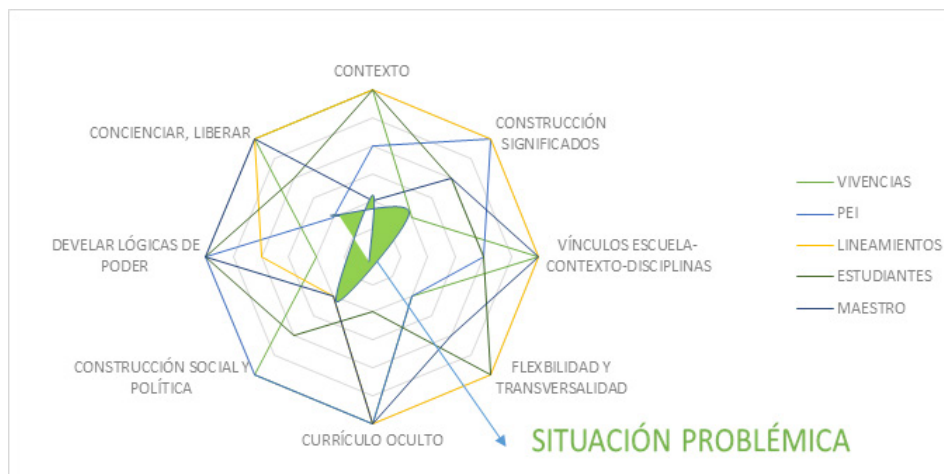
CONTEXTO

CONSTRUCCIÓN SIGNIFICADOS

VÍNCULOS ESCUELA-CONTEXTO-DISCIPLINAS

FLEXBILIDAD Y TRANSVERSALIDAD

CURRÍCULO OCULTO

CONSTRUCCIÓN SOCIAL Y POLÍTICA

DEVELAR LÓGICAS DE PODER

CONCIENCIAR, LIBERAR

VIVENCIAS
PEI
LINEAMIENTOS
ESTUDIANTES
MAESTRO

SITUACIÓN PROBLÉMICA